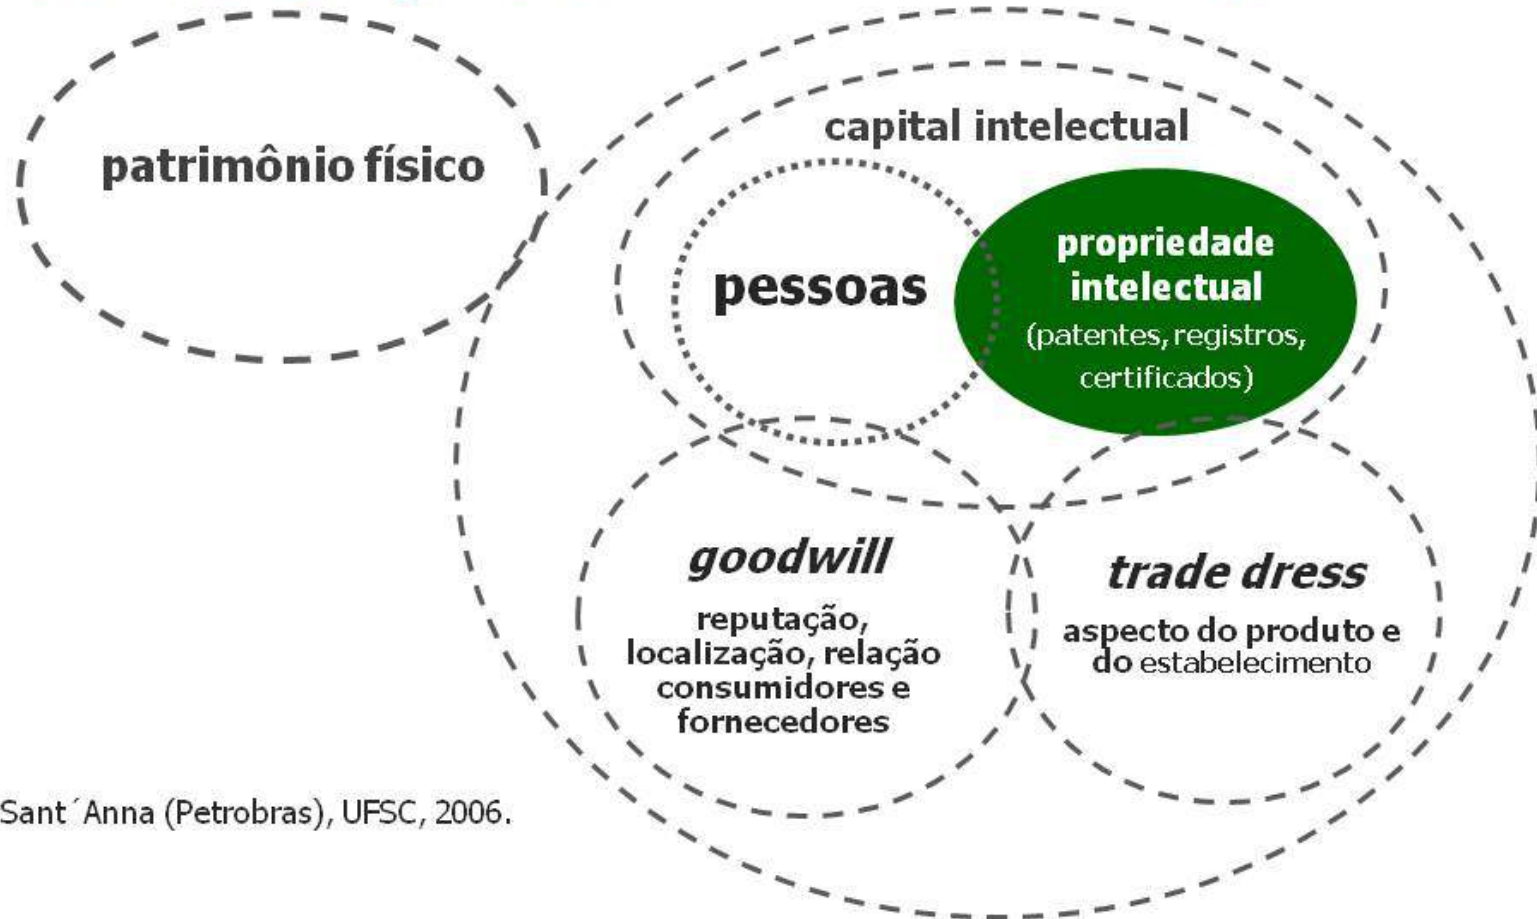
patrimônio físico

capital intelectual

pessoas

propriedade intelectual
(patentes, registros, certificados)

goodwill
reputação, localização, relação consumidores e fornecedores

trade dress
aspecto do produto e do estabelecimento

Sant´Anna (Petrobras), UFSC, 2006.